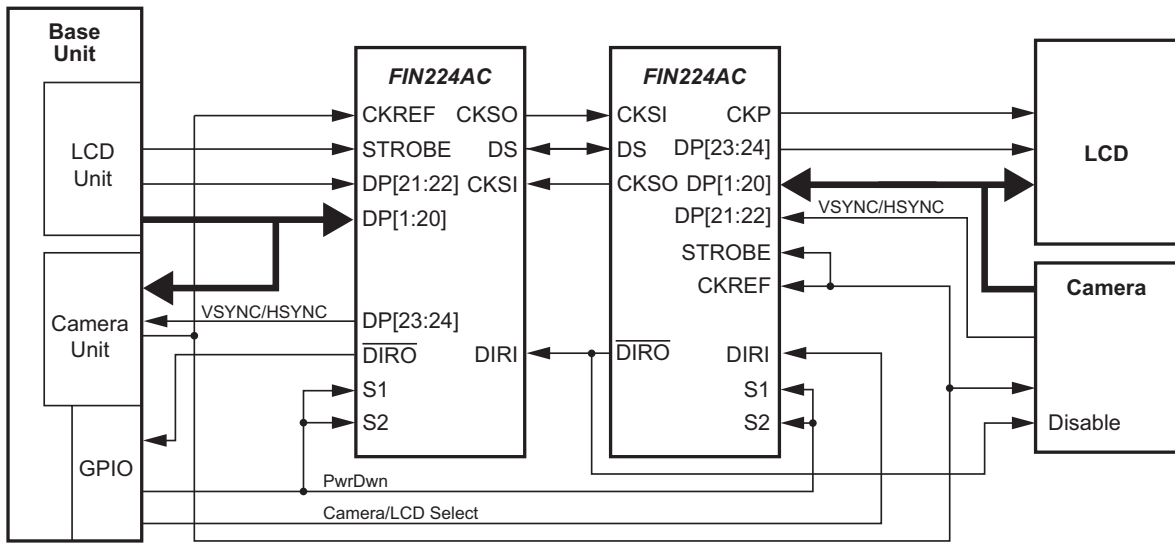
Base Unit

LCD Unit

Camera Unit

GPIO

FIN224AC

CKREF CKSO
STROBE DS
DP[21:22] CKSI
DP[1:20]

VSYNC/HSYNC

DP[23:24]
$\overline{DIRO}$ DIRI
S1
S2

FIN224AC

CKSI CKP
DS DP[23:24]
CKSO DP[1:20]
DP[21:22]
STROBE
CKREF
$\overline{DIRO}$ DIRI
S1
S2

VSYNC/HSYNC

LCD

Camera

Disable

PwrDwn

Camera/LCD Select